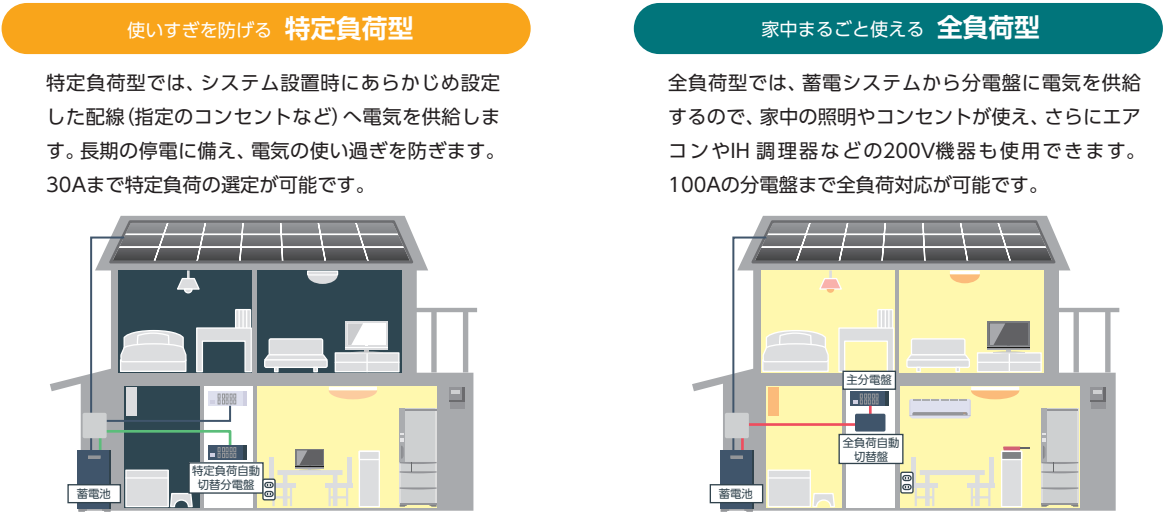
使いすぎを防げる 特定負荷型

特定負荷型では、システム設置時にあらかじめ設定した配線（指定のコンセントなど）へ電気を供給します。長期の停電に備え、電気の使い過ぎを防ぎます。30Aまで特定負荷の選定が可能です。

蓄電池

特定負荷自動切替分電盤

家中まるごと使える 全負荷型

全負荷型では、蓄電システムから分電盤に電気を供給するので、家中の照明やコンセントが使え、さらにエアコンやIH 調理器などの200V機器も使用できます。100Aの分電盤まで全負荷対応が可能です。

主分電盤

全負荷自動切替盤

蓄電池